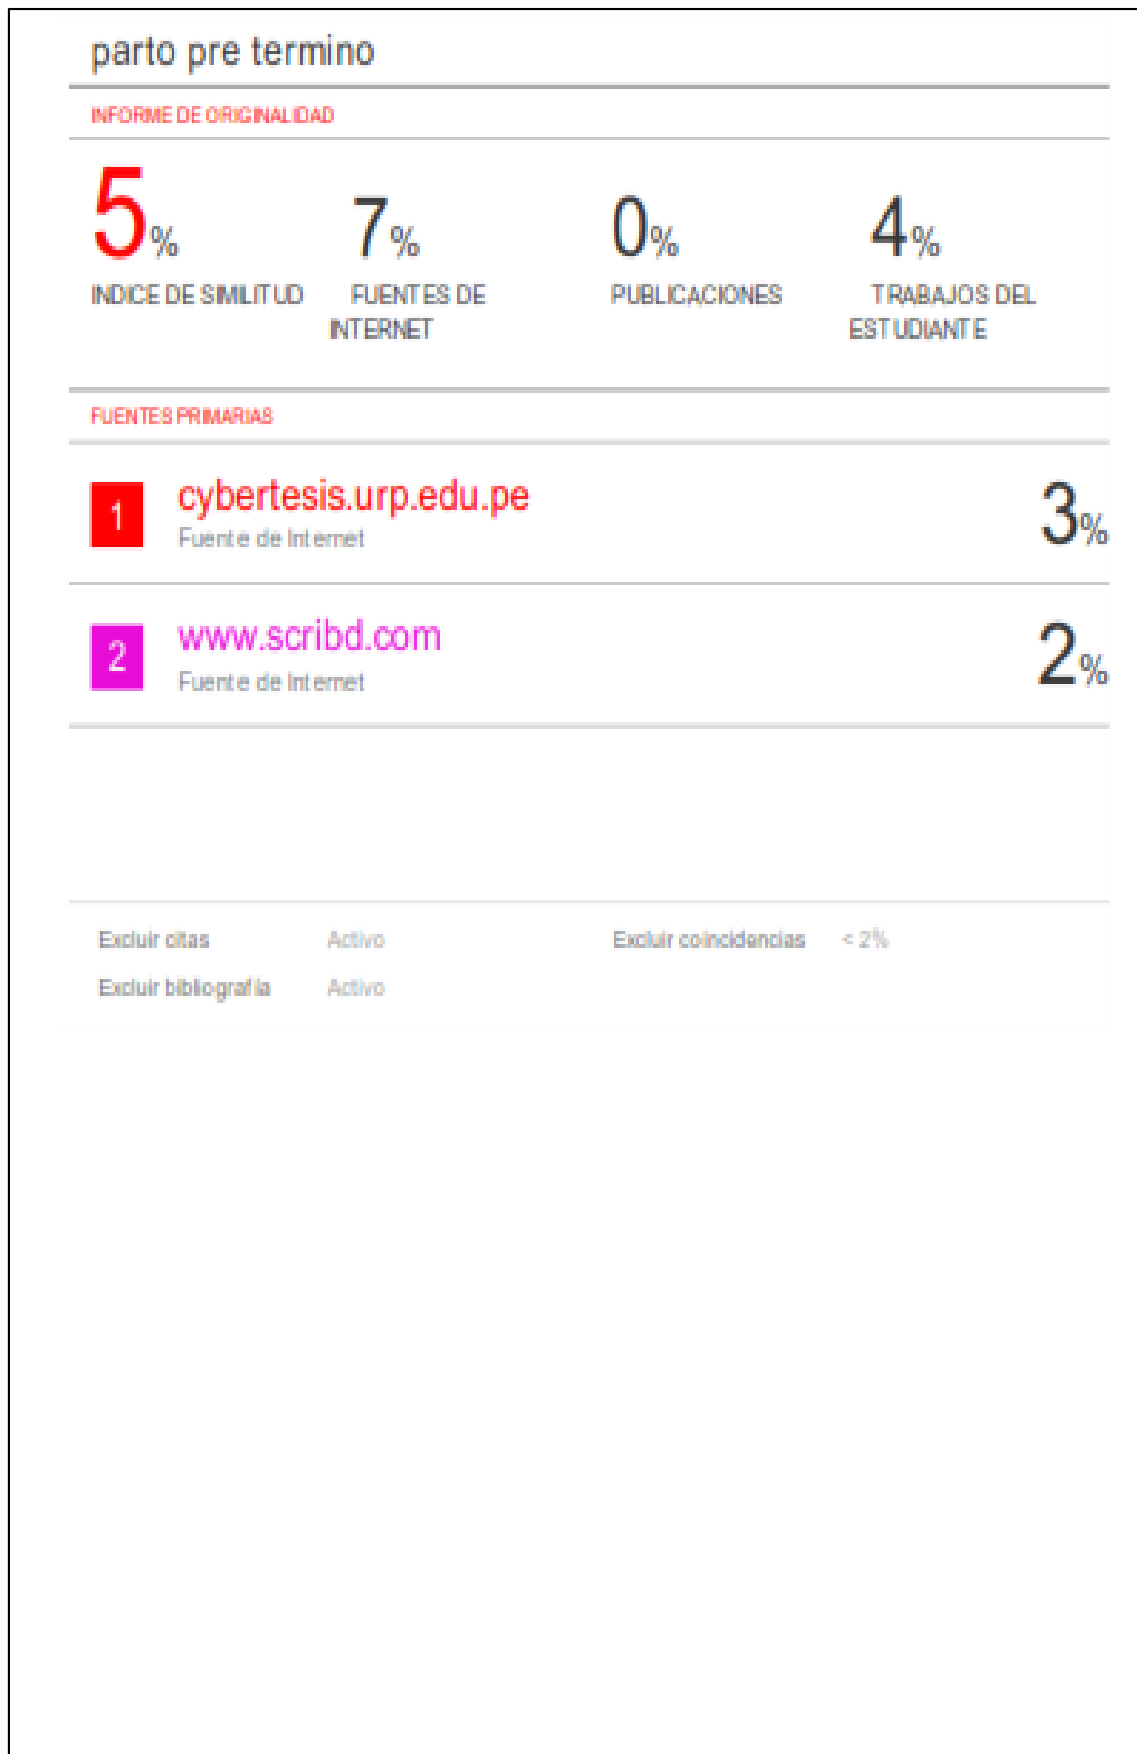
parto pre termino

INFORME DE ORIGINALIDAD

5%
INDICE DE SIMILITUD

7%
FUENTES DE INTERNET

0%
PUBLICACIONES

4%
TRABAJOS DEL ESTUDIANTE

FUENTES PRIMARIAS

1 cybertesis.urp.edu.pe
Fuente de Internet
3%

2 www.scribd.com
Fuente de Internet
2%

Excluir citas Activo
Excluir bibliografía Activo

Excluir coincidencias < 2%